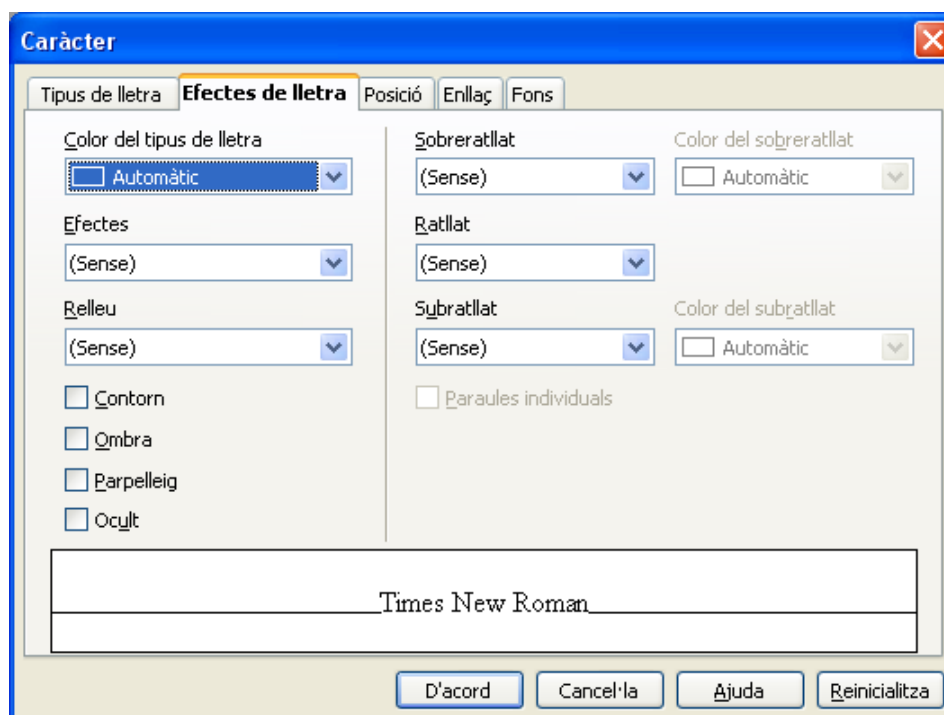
Caràcter

Tipus de lletra | Efectes de lletra | Posició | Enllaç | Fons

Color del tipus de lletra
Automàtic

Efectes
(Sense)

Relleu
(Sense)

Contorn
Ombra
Parpelleig
Ocult

Sobreratllat
(Sense)

Color del sobreratllat
Automàtic

Ratllat
(Sense)

Subratllat
(Sense)

Color del subratllat
Automàtic

Paraules individuals

Times New Roman

D'acord | Cancel·la | Ajuda | Reinicialitza